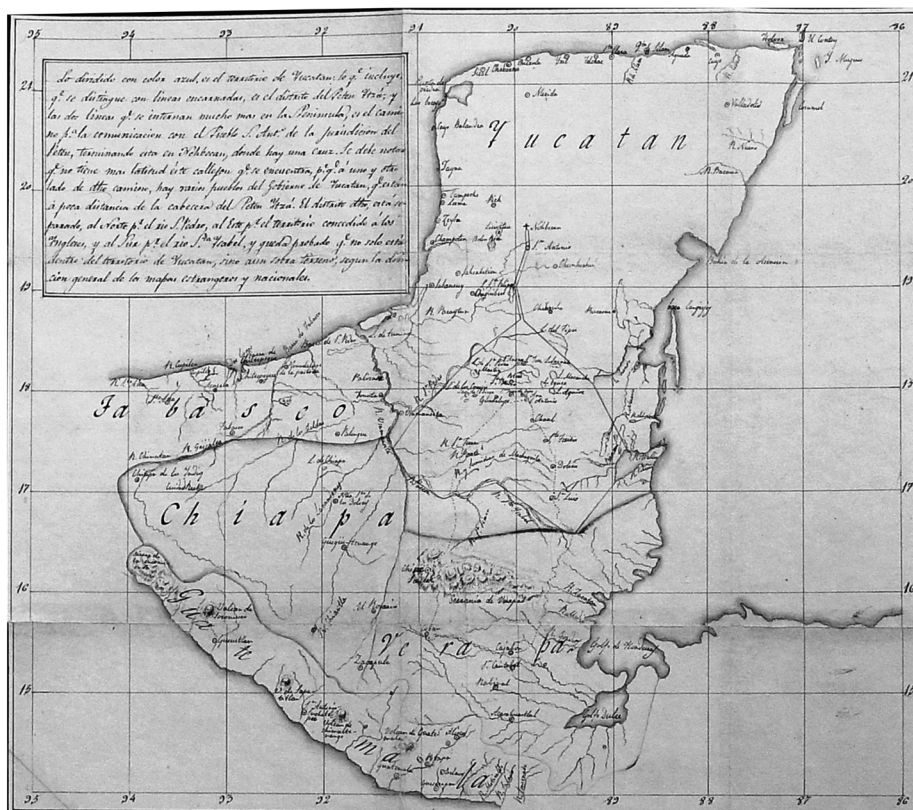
Lo dividido con color azul, es el territorio de Yucatan; lo qe incluye, qe se distingue con lineas encarnadas, es el distrito del Peten Ytzá; y las dos lineas qe se internan mucho mas en la Peninsula, es el camino pa la comunicacion con el Pueblo S. Antº de la jurisdiccion del Peten, terminando este en Nohbecan, donde hay una Cruz. Se debe notar qe no tiene mas latitud este callejon qe se encuentra, pg a uno y otro lado de este camino, hay varios pueblos del Gobierno de Yucatan, qe estan á poca distancia de la cabecera del Peten Ytzá. El distrito dho, esta separado, al Norte pr el rio S. Pedro, al Este pr el territorio concedido á los Yngleses, y al Sur pr el rio Sta Ysabel, y queda probado qe no solo esta dentro del territorio de Yucatan, sino aun sobra terreno, segun la direccion general de los mapas estrangeros y nacionales.

Yucatan

Tabasco

Chiapa

Guatemala

Vera paz

Merida

Valladolid

Campeche

Palenque

Golfo de Honduras

Golfo Dulce

Bahia de la Ascension

Nohbecan

S. Antonio

Sierra de Vera paz

25 24 23 22 21 20 89 88 87 86

21 19 18 17 16 15